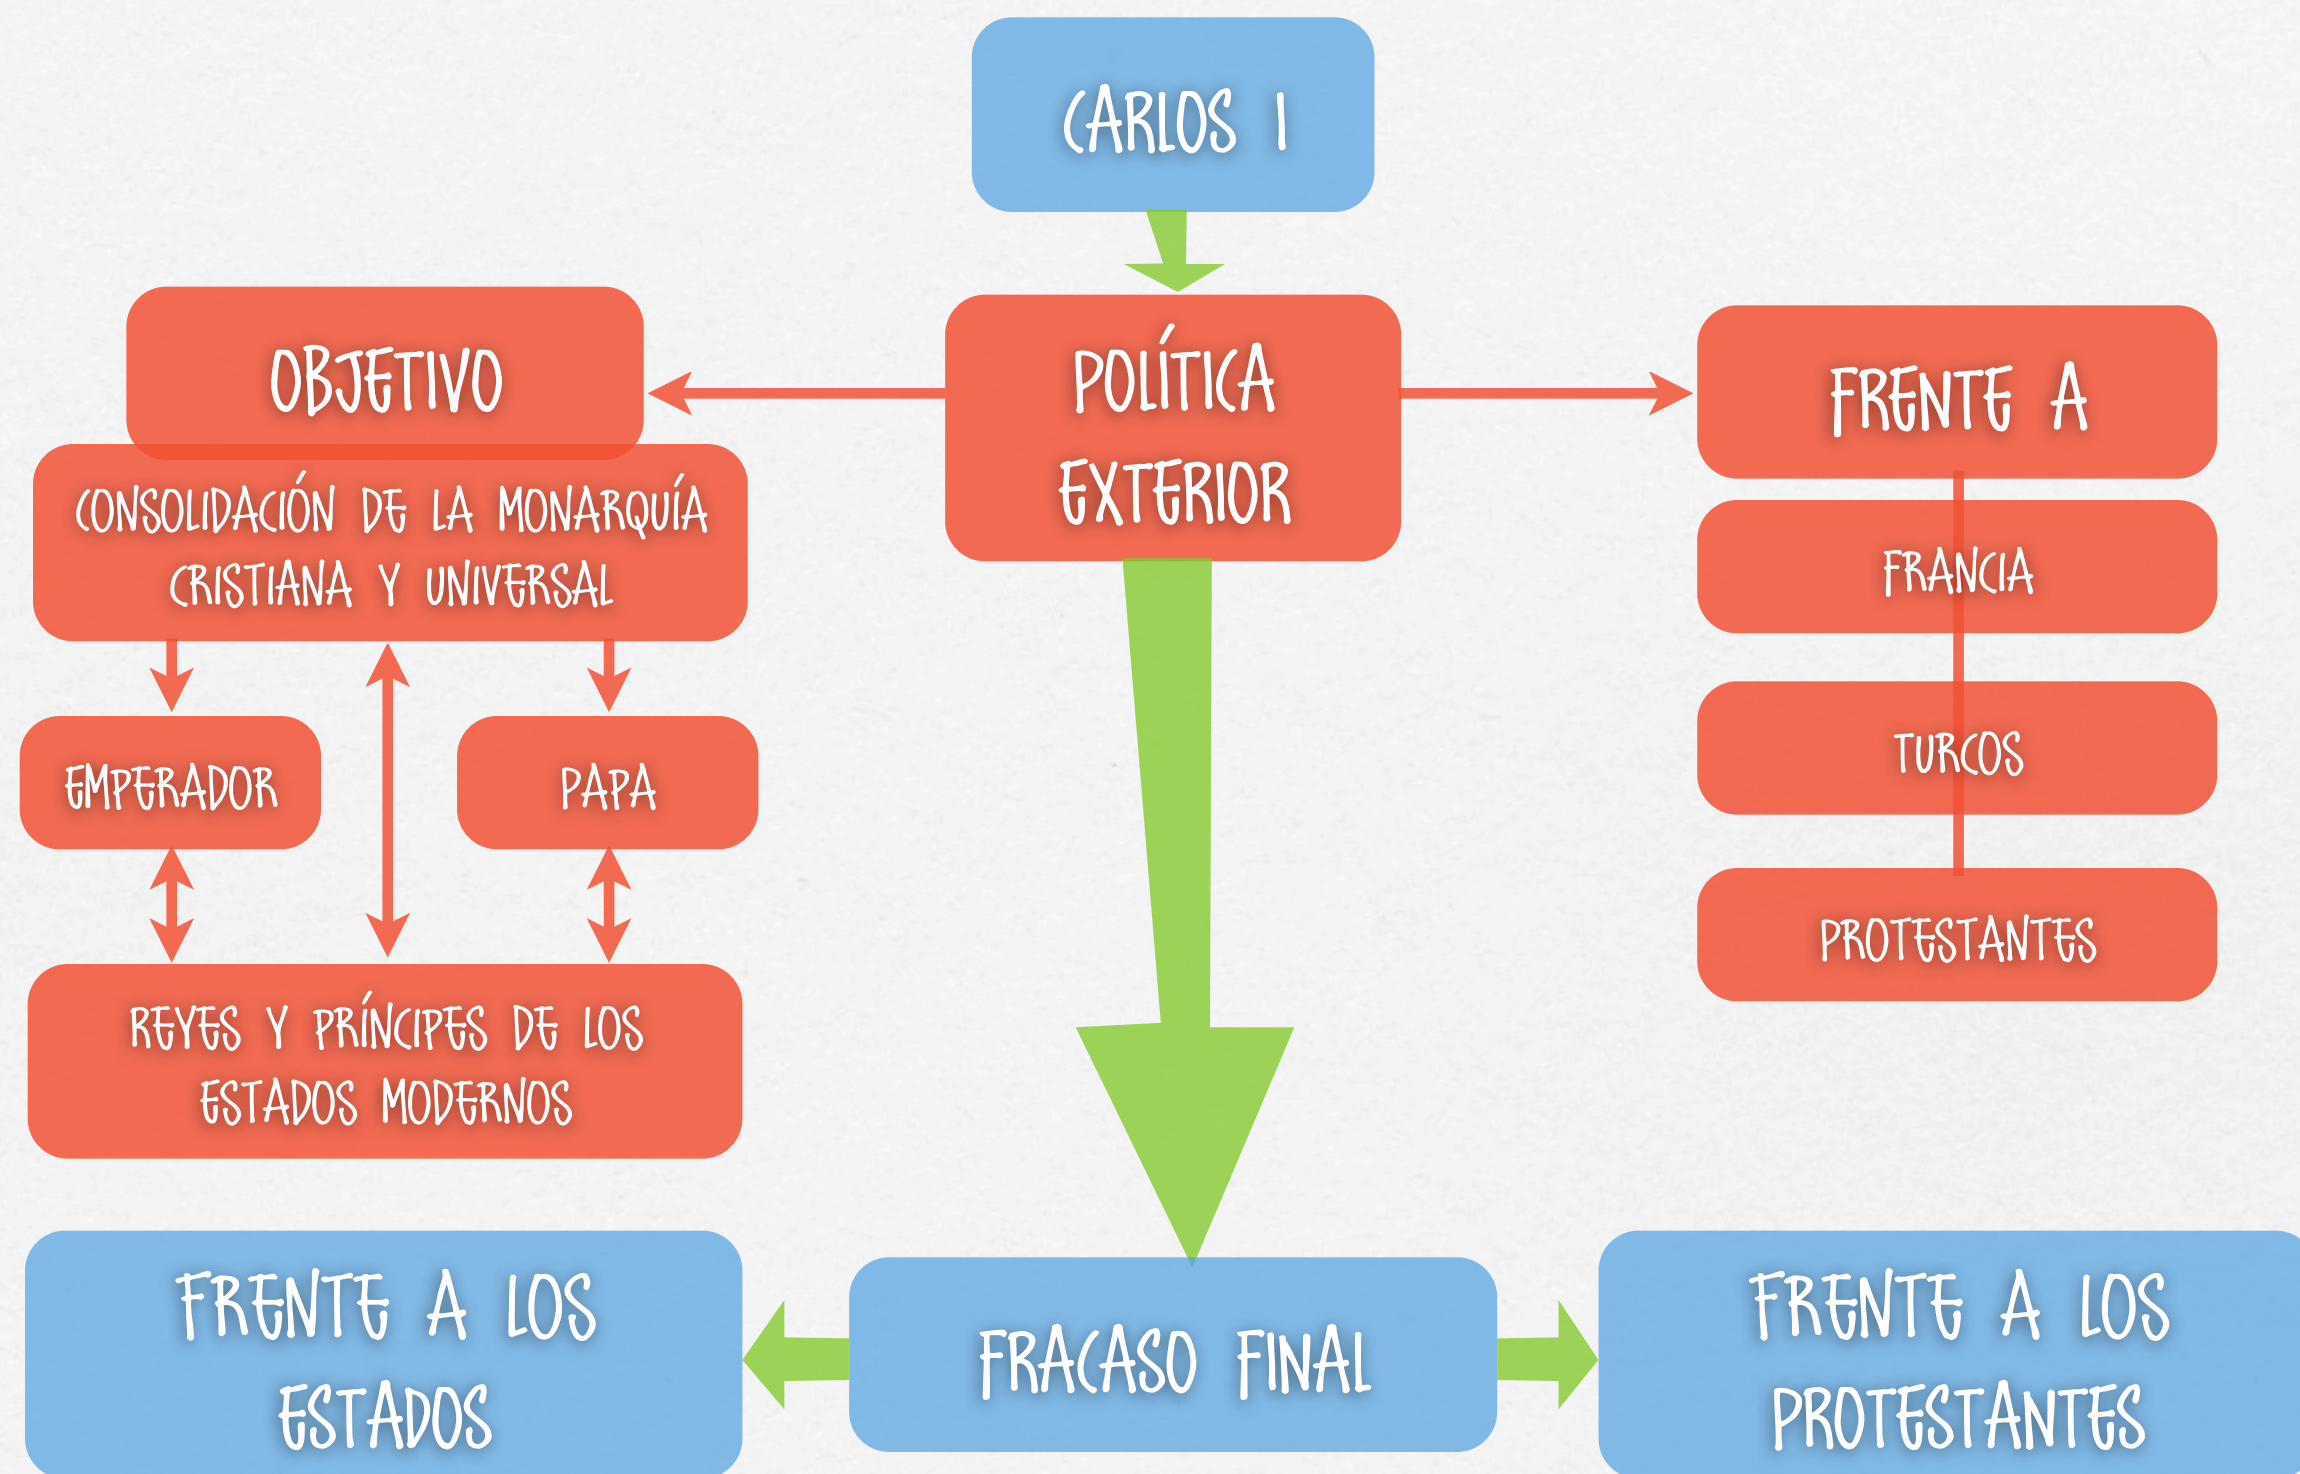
CARLOS I

POLÍTICA EXTERIOR

OBJETIVO

CONSOLIDACIÓN DE LA MONARQUÍA CRISTIANA Y UNIVERSAL

EMPERADOR

PAPA

REYES Y PRÍNCIPES DE LOS ESTADOS MODERNOS

FRENTE A

FRANCIA

TURCOS

PROTESTANTES

FRENTE A LOS ESTADOS

FRACASO FINAL

FRENTE A LOS PROTESTANTES